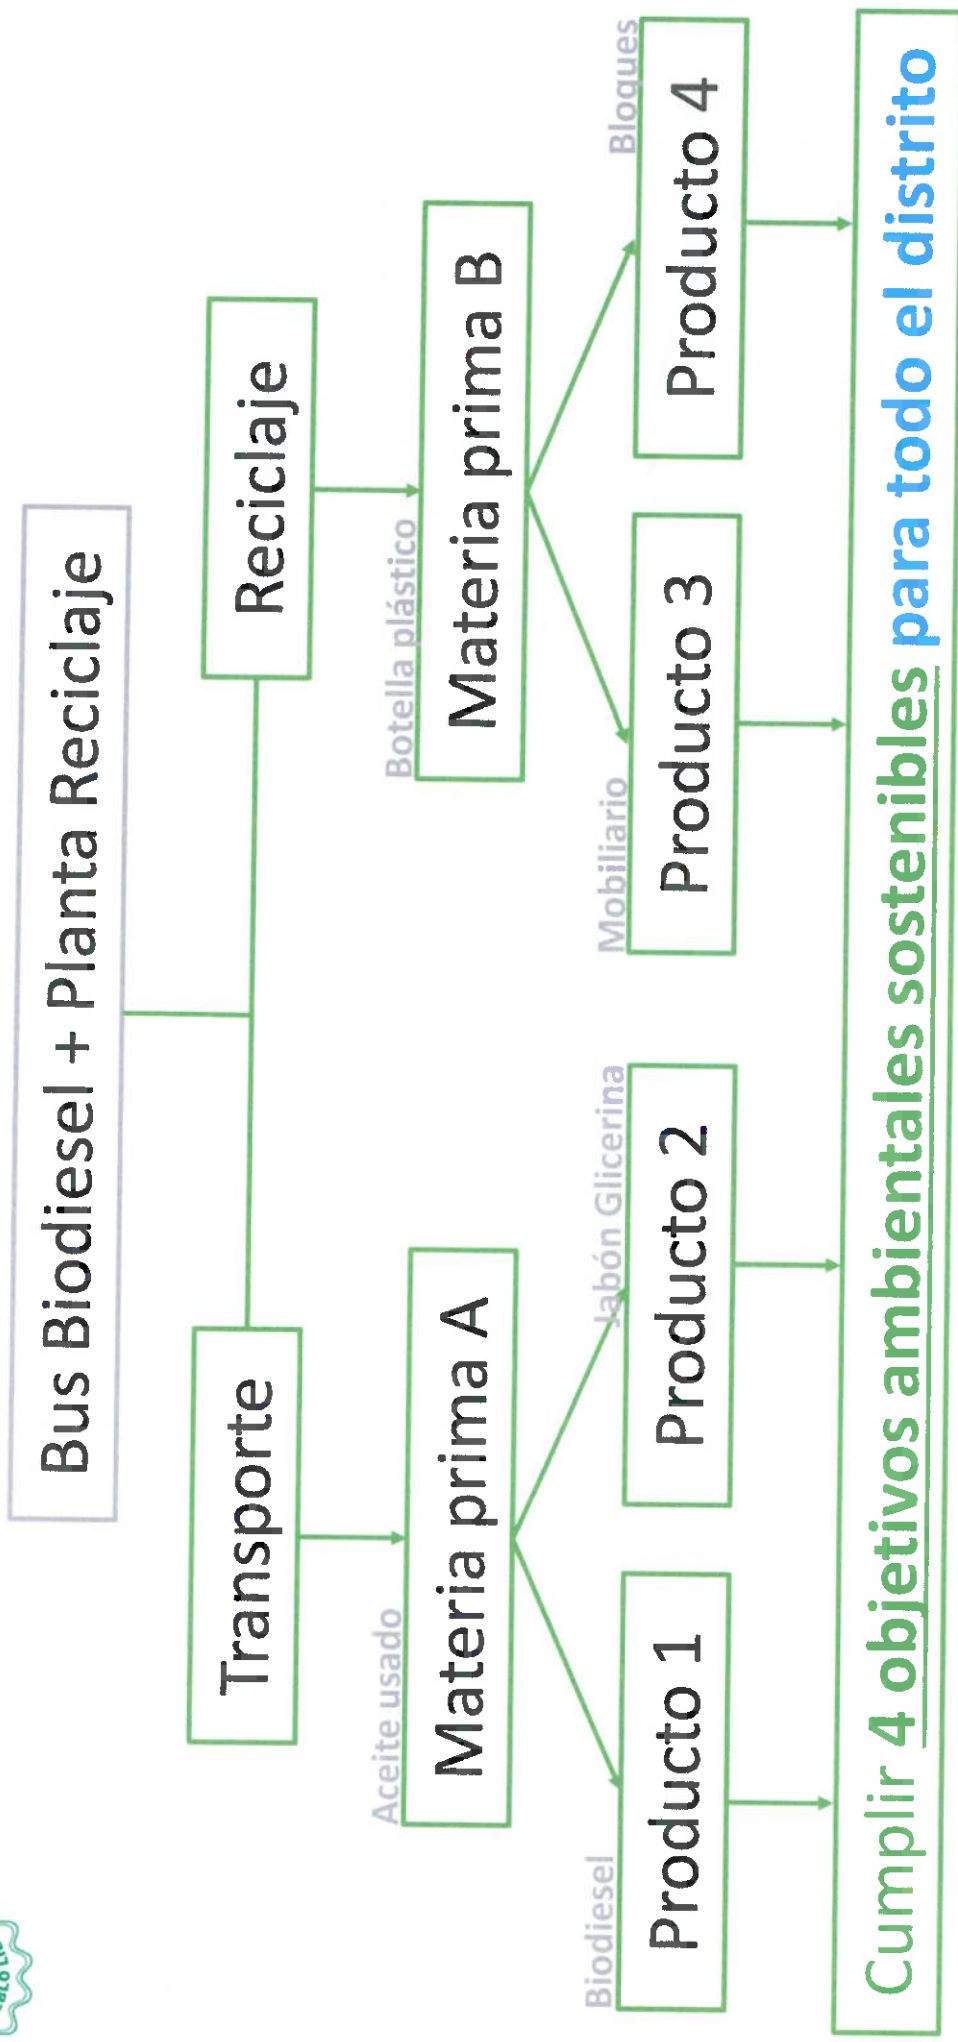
Bus Biodiesel + Planta Reciclaje

Transporte

Reciclaje

Aceite usado

Materia prima A

Botella plástico

Materia prima B

Biodiesel

Producto 1

Jabón Glicerina

Producto 2

Mobiliario

Producto 3

Bloques

Producto 4

Cumplir 4 objetivos ambientales sostenibles para todo el distrito